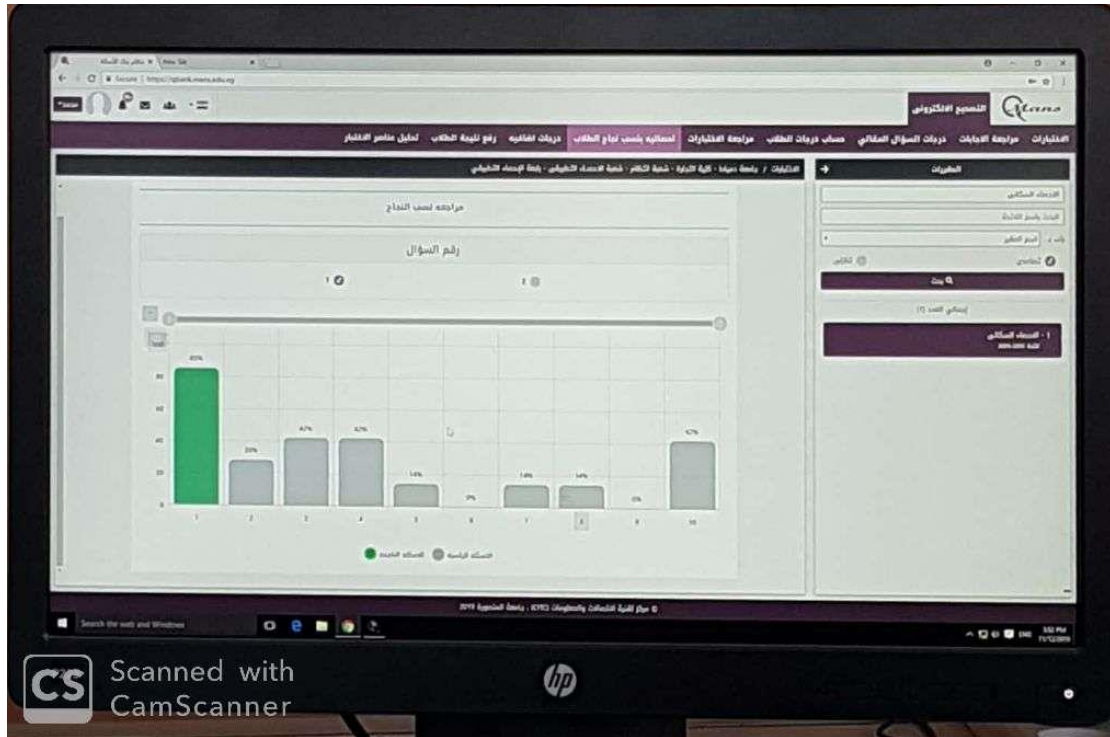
Secure | https://qbank.mans.edu.eg

التصحيح الالكتروني

الاختبارات مراجعة الاجابات درجات السؤال المقالي حساب درجات الطلاب مراجعة الاختبارات احصائيه بنسب نجاح الطلاب درجات اضافيه رفع نتيجة الطلاب تحليل عناصر الاختبار

المتغيرات

مراجعه نسب النجاح

رقم السؤال

1 2

بحث

إجمالي العدد (1)

85%
28%
42%
42%
14%
0%
14%
14%
0%
42%

100
80
60
40
20
0

1 2 3 4 5 6 7 8 9 10

الاسئلة الرئيسية الاسئلة الفرعية

Search the web and Windows

Scanned with CamScanner

hp